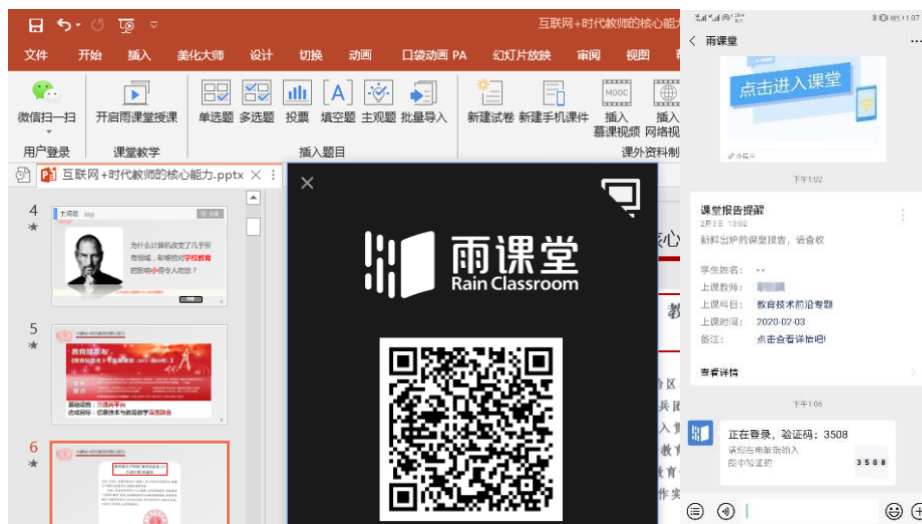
互联网+时代教师的核心能力

文件 开始 插入 美化大师 设计 切换 动画 口袋动画 PA 幻灯片放映 审阅 视图

微信扫一扫 开启雨课堂授课 单选题 多选题 投票 填空题 主观题 批量导入 新建试卷 新建手机课件 插入慕课视频 插入网络视频

用户登录 课堂教学 插入题目 课外资料制

互联网+时代教师的核心能力.pptx

4

为什么计算机改变了几乎所有领域，却唯独对学校教育的影响小得令人吃惊？

5

6

雨课堂
Rain Classroom

雨课堂

点击进入课堂

下午1:02

课堂报告提醒

新鲜出炉的课堂报告，请查收

学生姓名： --
上课教师：
上课科目： 教育技术前沿专题
上课时间： 2020-02-03
备注： 点击查看详情吧!

查看详情

下午1:06

正在登录，验证码：3508

3508